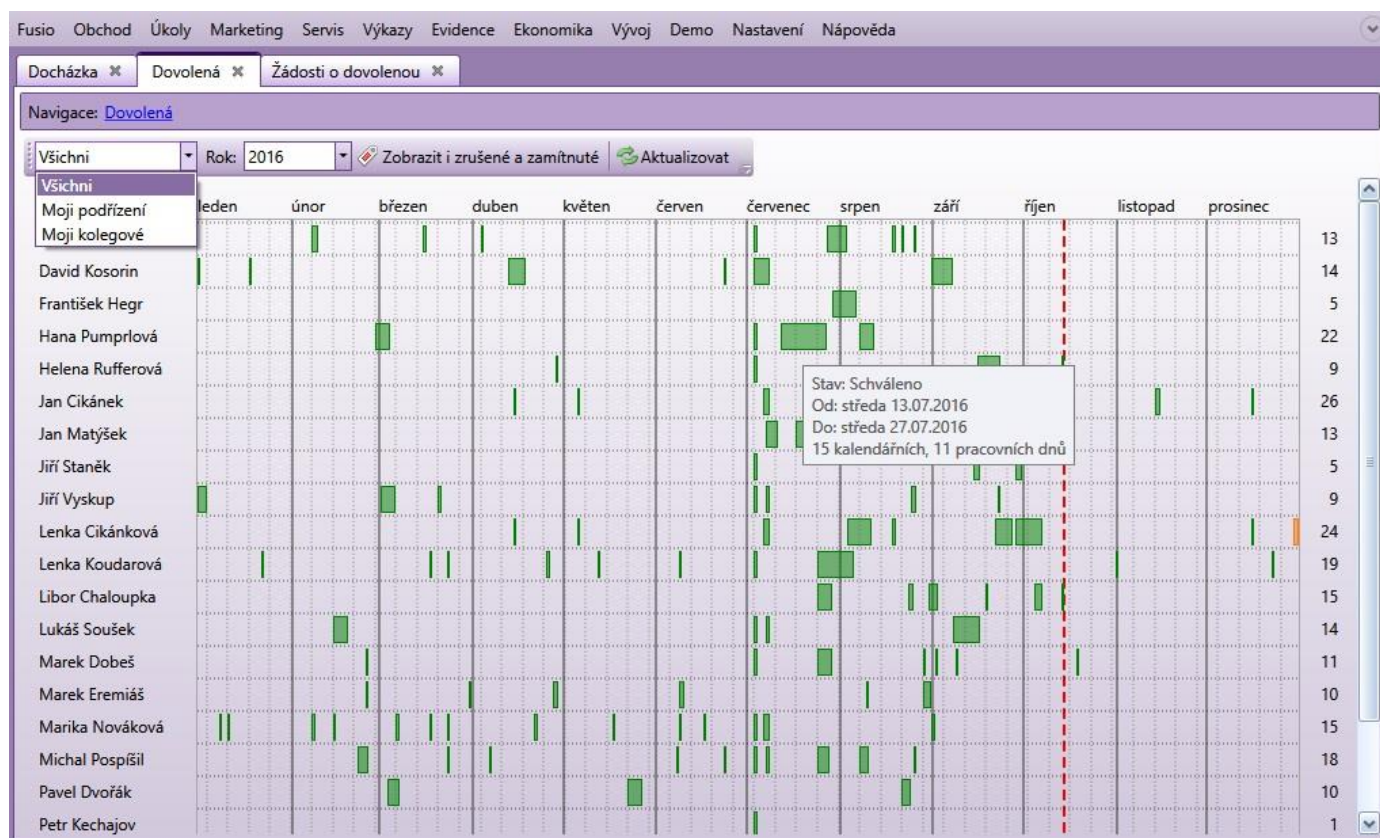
Fusio Obchod Úkoly Marketing Servis Výkazy Evidence Ekonomika Vývoj Demo Nastavení Nápověda

Docházka ✖ Dovolená ✖ Žádosti o dovolenou ✖

Navigace: Dovolená

Všichni
Rok: 2016
Zobrazit i zrušené a zamítnuté
Aktualizovat

Všichni
Moji podřízení
Moji kolegové

leden únor březen duben květen červen červenec srpen září říjen listopad prosinec

| | |
|---|---|
| | 13 |
| David Kosorin | 14 |
| František Hegr | 5 |
| Hana Pumprlová | 22 |
| Helena Rufferová | 9 |
| Jan Cikánek | 26 |
| Jan Matýšek | 13 |
| Jiří Staněk | 5 |
| Jiří Vyskup | 9 |
| Lenka Cikánková | 24 |
| Lenka Koudarová | 19 |
| Libor Chaloupka | 15 |
| Lukáš Soušek | 14 |
| Marek Dobeš | 11 |
| Marek Eremiáš | 10 |
| Marika Nováková | 15 |
| Michal Pospíšil | 18 |
| Pavel Dvořák | 10 |
| Petr Kechajov | 1 |

Stav: Schváleno
Od: středa 13.07.2016
Do: středa 27.07.2016
15 kalendářních, 11 pracovních dnů